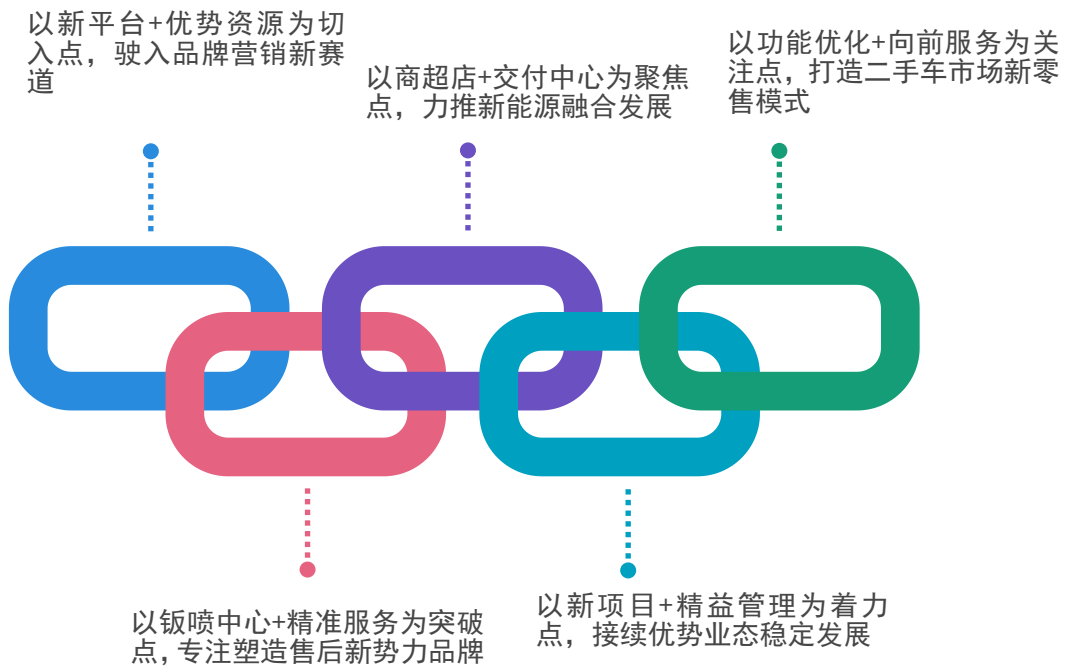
以新平台+优势资源为切入点，驶入品牌营销新赛道

以商超店+交付中心为聚焦点，力推新能源融合发展

以功能优化+向前服务为关注点，打造二手车市场新零售模式

以钣喷中心+精准服务为突破点，专注塑造售后新势力品牌

以新项目+精益管理为着力点，接续优势业态稳定发展